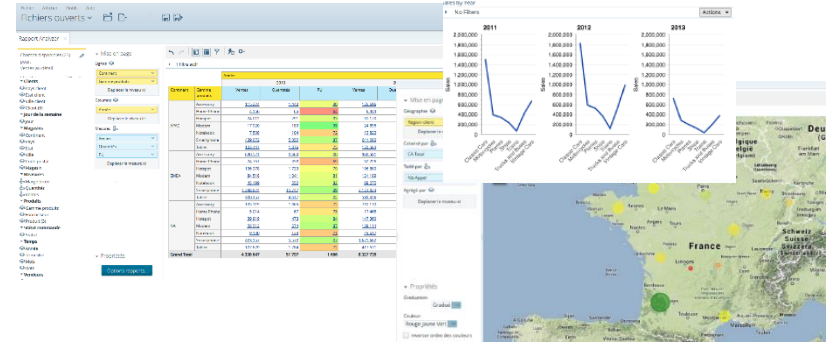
Fichiers ouverts

Report Analyzer

Mise en page

Lignes

Colonnes

Mesures

Déposer la mesure

Propriétés

Options Rapports

Grand Total

Mise en page

Géographie

Région côtes

Déposer la mesure

Coloré par

CA Total

Taille par

Déposer la mesure

Propriétés

Graduée

Couleur

Rouge Jaune Vert

Inverser ordre des couleurs

Sales by Year

No Filters

Actions

2011

2012

2013

2,000,000
1,800,000
1,600,000
1,400,000
1,200,000
1,000,000
800,000
600,000
400,000
200,000
0

Sales

Classic Cars
Motorcycles
Planes
Ships
Trains
Trucks and Buses
Vintage Cars

France

Schweiz
Suisse
Svizzera

Belgique

Deu